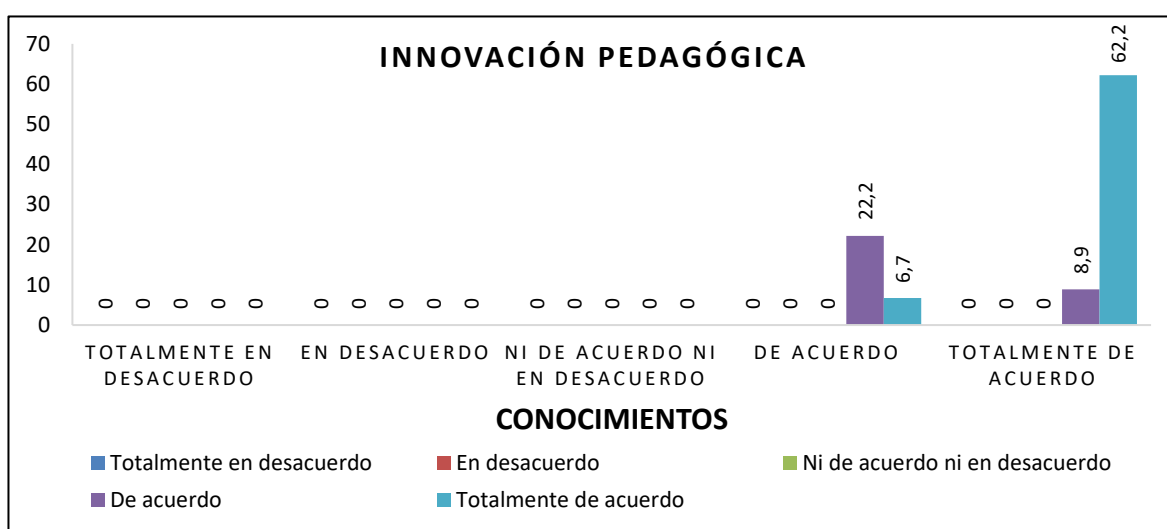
INNOVACIÓN PEDAGÓGICA

70
60
50
40
30
20
10
0

0 0 0 0 0
0 0 0 0 0
0 0 0 0 0
0 0 0 22,2 6,7
0 0 0 8,9 62,2

TOTALMENTE EN DESACUERDO
EN DESACUERDO
NI DE ACUERDO NI EN DESACUERDO
DE ACUERDO
TOTALMENTE DE ACUERDO

CONOCIMIENTOS

Totalmente en desacuerdo
En desacuerdo
Ni de acuerdo ni en desacuerdo
De acuerdo
Totalmente de acuerdo